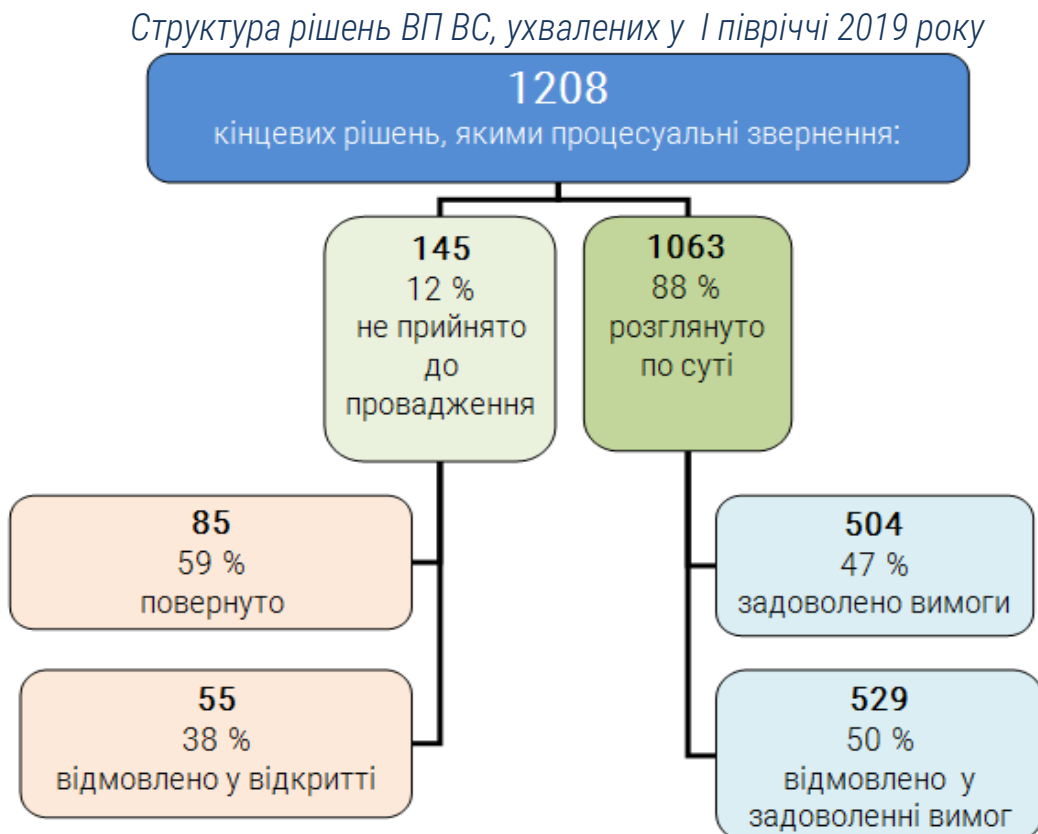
Структура рішень ВП ВС, ухвалених у І півріччі 2019 року

1208
кінцевих рішень, якими процесуальні звернення:

145
12 %
не прийнято до провадження

1063
88 %
розглянуто по суті

85
59 %
повернуто

55
38 %
відмовлено у відкритті

504
47 %
задоволено вимоги

529
50 %
відмовлено у задоволенні вимог